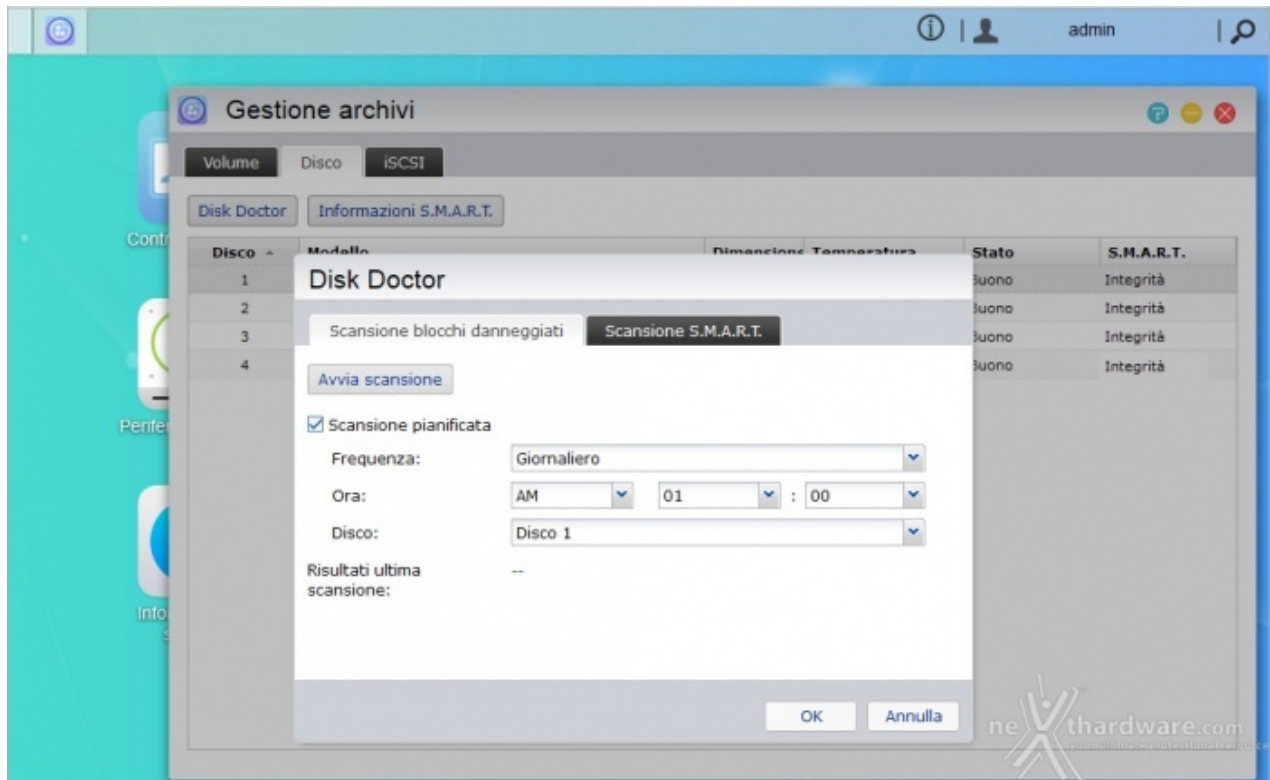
admin

Gestione archivi

Volume | Disco | iSCSI

Disk Doctor | Informazioni S.M.A.R.T.

| Disco | Modello | Dimensione | Temperatura | Stato | S.M.A.R.T. |
|---|---|---|---|---|---|
| 1 | | | | Buono | Integrità |
| 2 | | | | Buono | Integrità |
| 3 | | | | Buono | Integrità |
| 4 | | | | Buono | Integrità |

Cont

Perife

Info

Disk Doctor

Scansione blocchi danneggiati | Scansione S.M.A.R.T.

Avvia scansione

Scansione pianificata

Frequenza: Giornaliero

Ora: AM 01 : 00

Disco: Disco 1

Risultati ultima scansione: --

OK | Annulla

nexthardware.com